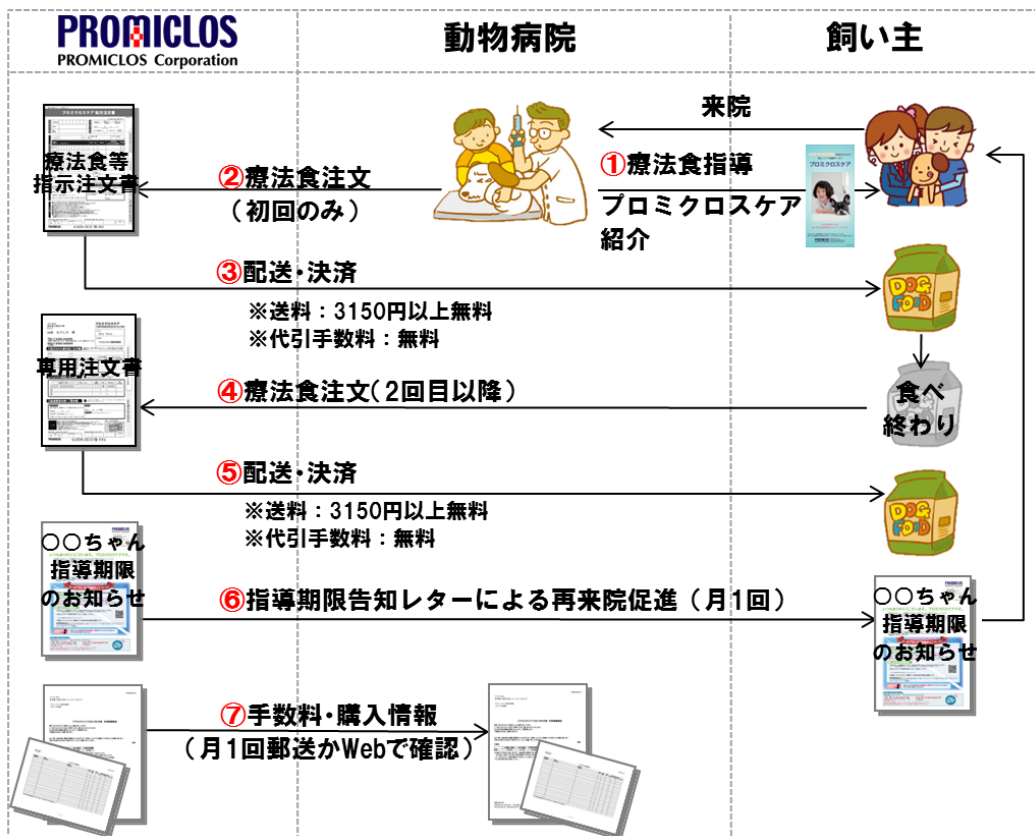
PROMICLOS
PROMICLOS Corporation

動物病院

飼い主

来院

①療法食指導

プロミクロスケア紹介

療法食等指示注文書

②療法食注文
（初回のみ）

③配送・決済
※送料：3150円以上無料
※代引手数料：無料

専用注文書

④療法食注文（2回目以降）

食べ終わり

⑤配送・決済
※送料：3150円以上無料
※代引手数料：無料

○○ちゃん指導期限のお知らせ

⑥指導期限告知レターによる再来院促進（月1回）

○○ちゃん指導期限のお知らせ

⑦手数料・購入情報
（月1回郵送かWebで確認）